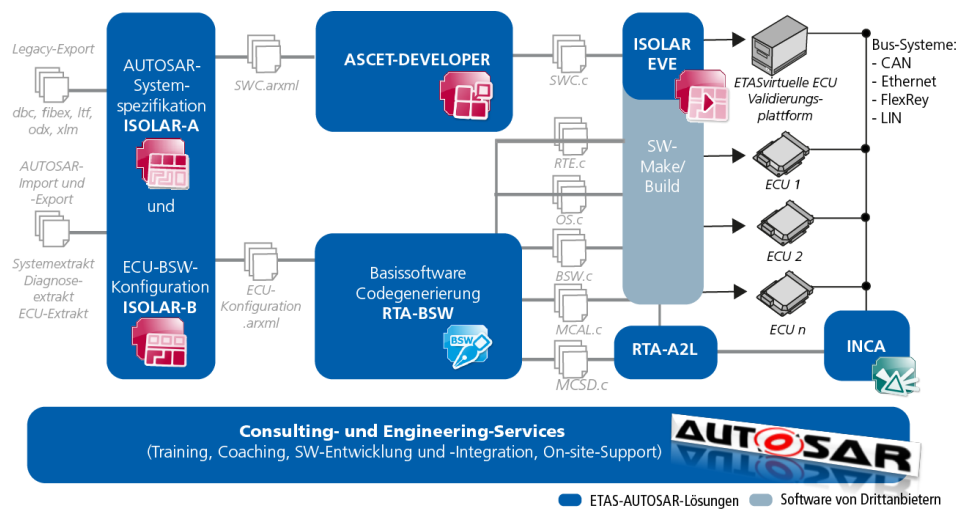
Legacy-Export

dbc, fibex, ltf, odx, xlm

AUTOSAR-Import und -Export

Systemextrakt Diagnose-extrakt ECU-Extrakt

AUTOSAR-System-spezifikation
ISOLAR-A

und

ECU-BSW-Konfiguration
ISOLAR-B

SWC.arxml

ECU-Konfiguration .arxml

ASCET-DEVELOPER

Basissoftware Codegenerierung
RTA-BSW

BSW

SWC.c

RTE.c

OS.c

BSW.c

MCAL.c

MCSD.c

ISOLAR EVE

SW-Make/ Build

RTA-A2L

ETASvirtuelle ECU Validierungs-plattform

ECU 1

ECU 2

ECU n

INCA

Bus-Systeme:
- CAN
- Ethernet
- FlexRey
- LIN

Consulting- und Engineering-Services
(Training, Coaching, SW-Entwicklung und -Integration, On-site-Support)

AUTOSAR

ETAS-AUTOSAR-Lösungen
Software von Drittanbietern